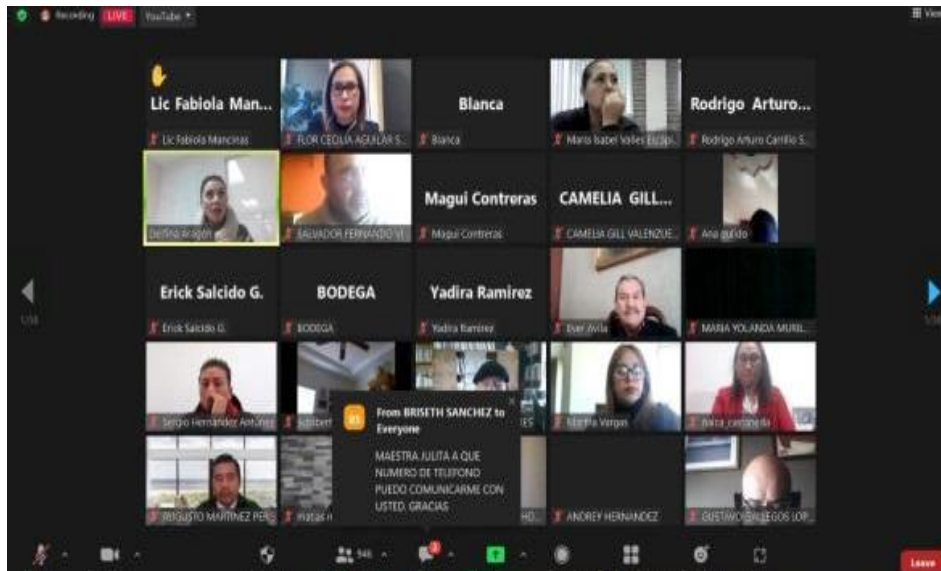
Recording LIVE YouTube

Lic Fabiola Man...
Lic Fabiola Mancinas
FLOR CECILIA AGUILAR S...
Blanca
Blanca
Maria Isabel Valles Escajeda
Rodrigo Arturo...
Rodrigo Arturo Carrillo S...
Delfina Aragon
SALVADOR FERNANDO V...
Magui Contreras
Magui Contreras
CAMELIA GILL...
CAMELIA GILL VALENZUE...
Ana gulido
Erick Salcido G.
Erick Salcido G.
BODEGA
BODEGA
Yadira Ramirez
Yadira Ramirez
Iver Avila
MARIA YOLANDA MURI...
Sergio Hernandez Antunez
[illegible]
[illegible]ES
Martha Vargas
Nora castaneda
AUGUSTO MARTINEZ PER...
Hatas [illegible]
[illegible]HD...
ANDREY HERNANDEZ
GUSTAVO GALLEGOS LOP...

From BRISETH SANCHEZ to Everyone
MAESTRA JULITA A QUE NUMERO DE TELEFONO PUEDO COMUNICARME CON USTED. GRACIAS

1/18
1/18
146
Leave